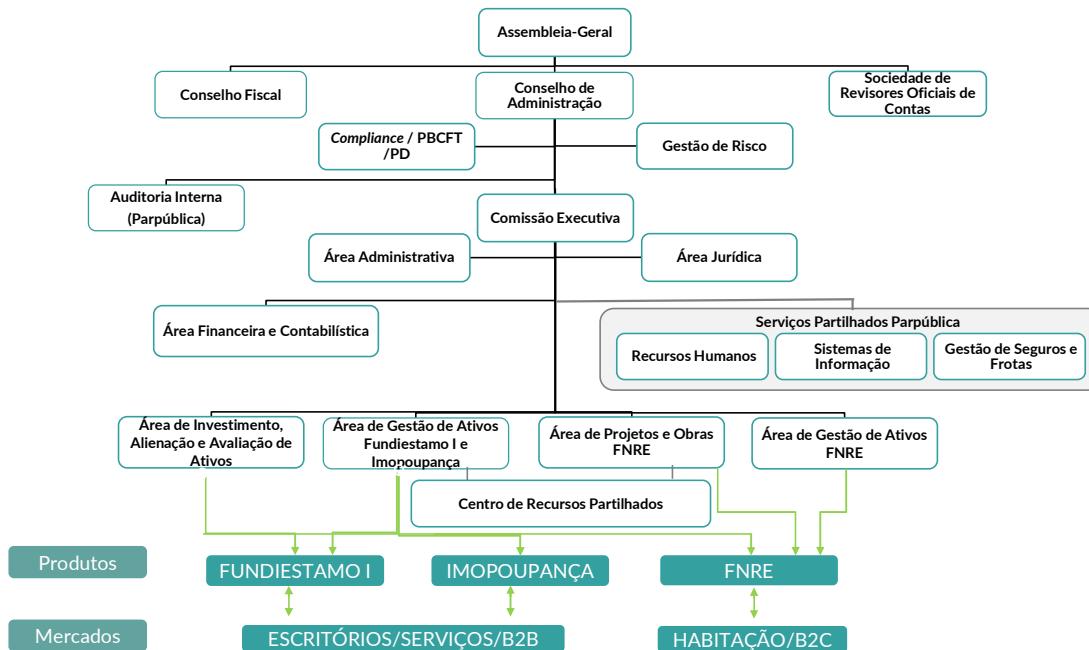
Assembleia-Geral

Conselho Fiscal

Conselho de Administração

Sociedade de Revisores Oficiais de Contas

*Compliance* / PBCFT /PD

Gestão de Risco

Auditoria Interna (Parpública)

Comissão Executiva

Área Administrativa

Área Jurídica

Área Financeira e Contabilística

Serviços Partilhados Parpública

Recursos Humanos

Sistemas de Informação

Gestão de Seguros e Frotas

Área de Investimento, Alienação e Avaliação de Ativos

Área de Gestão de Ativos Fundiestamo I e Imopoupança

Área de Projetos e Obras FNRE

Área de Gestão de Ativos FNRE

Centro de Recursos Partilhados

Produtos

FUNDIESTAMO I

IMOPOUPANÇA

FNRE

Mercados

ESCRITÓRIOS/SERVIÇOS/B2B

HABITAÇÃO/B2C